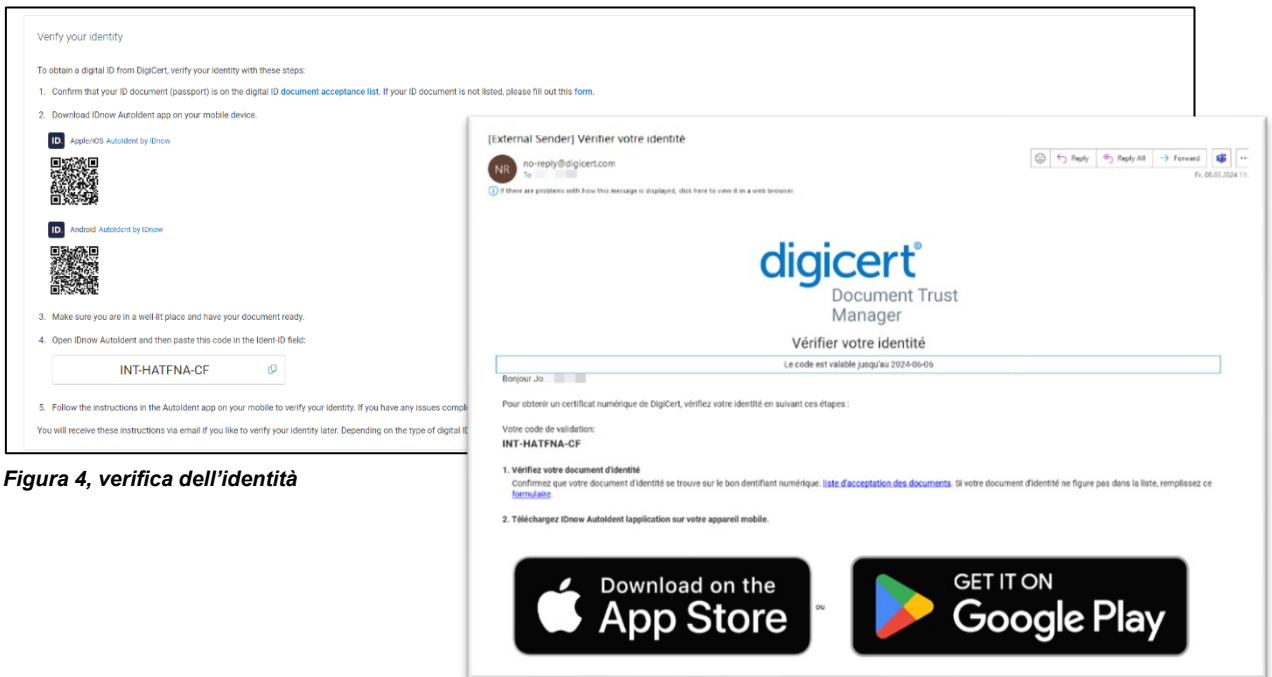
Verify your identity

To obtain a digital ID from DigiCert, verify your identity with these steps:

1. Confirm that your ID document (passport) is on the digital ID document acceptance list. If your ID document is not listed, please fill out this form.

2. Download IDnow AutoIdent app on your mobile device.

ID Apple/iOS AutoIdent by IDnow

ID Android AutoIdent by IDnow

3. Make sure you are in a well-lit place and have your document ready.

4. Open IDnow AutoIdent and then paste this code in the Ident-ID field:

INT-HATFNA-CF

5. Follow the instructions in the AutoIdent app on your mobile to verify your identity. If you have any issues compl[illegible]

You will receive these instructions via email if you like to verify your identity later. Depending on the type of digital ID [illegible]

Figura 4, verifica dell'identità

[External Sender] Vérifier votre identité

NR no-reply@digicert.com
To

Reply Reply All Forward

Fr. 08.03.2024 1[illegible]

If there are problems with how this message is displayed, click here to view it in a web browser.

digicert®
Document Trust Manager

Vérifier votre identité

Le code est valable jusqu'au 2024-06-06

Bonjour Jo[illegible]

Pour obtenir un certificat numérique de DigiCert, vérifiez votre identité en suivant ces étapes :

Votre code de validation:
INT-HATFNA-CF

1. Vérifiez votre document d'identité
Confirmez que votre document d'identité se trouve sur le bon dentifiant numérique. liste d'acceptation des documents. Si votre document d'identité ne figure pas dans la liste, remplissez ce formulaire.

2. Téléchargez IDnow AutoIdent lapplication sur votre appareil mobile.

Download on the App Store

ou

GET IT ON Google Play